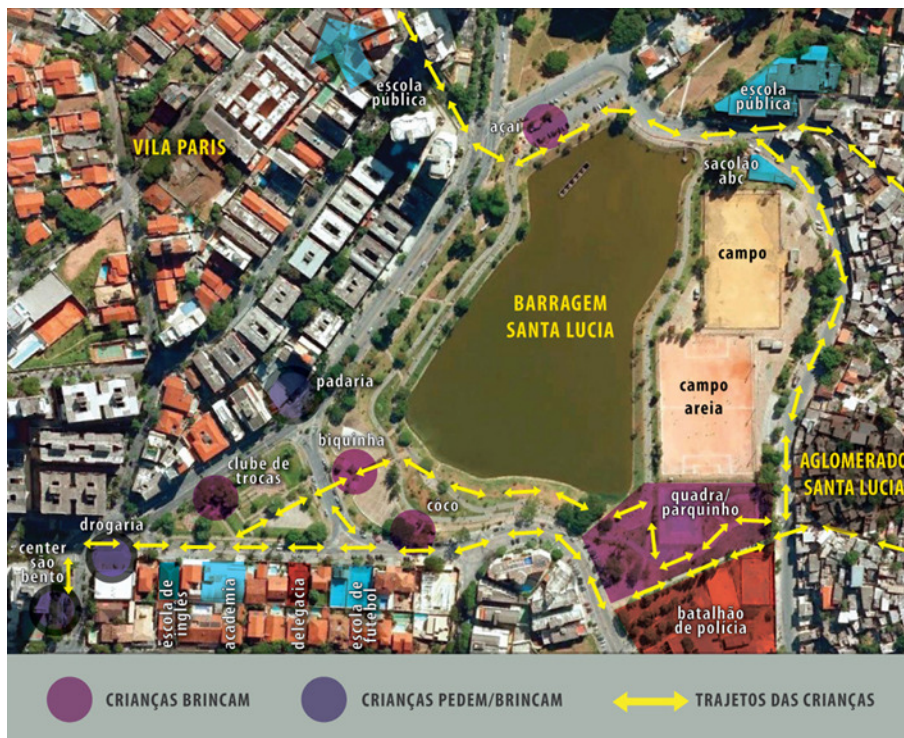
escola pública

VILA PARIS

açaí

escola pública

sacolão abc

campo

BARRAGEM SANTA LUCIA

padaria

campo areia

biquinha

clube de trocas

AGLOMERADO SANTA LUCIA

coco

quadra/ parquinho

drogaria

center são bento

escola de inglês

academia

delegacia

escola de futebol

batalhão de polícia

CRIANÇAS BRINCAM

CRIANÇAS PEDEM/BRINCAM

TRAJETOS DAS CRIANÇAS